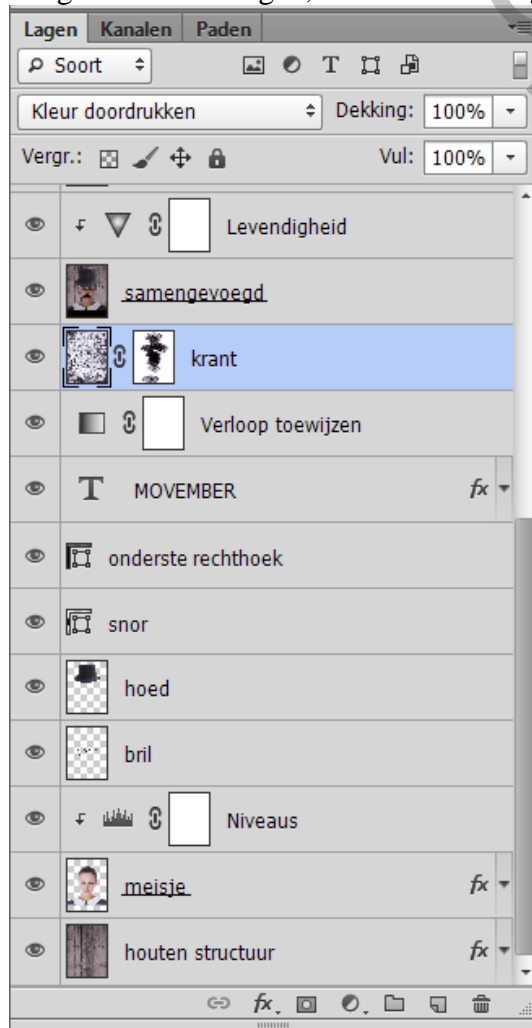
Lagen Kanalen Paden

Soort

Kleur doordrukken

Dekking: 100%

Vergr.:

Vul: 100%

Levendigheid

samengevoegd

krant

Verloop toewijzen

MOVEMBER

fx

onderste rechthoek

snor

hoed

bril

Niveaus

meisje

fx

houten structuur

fx